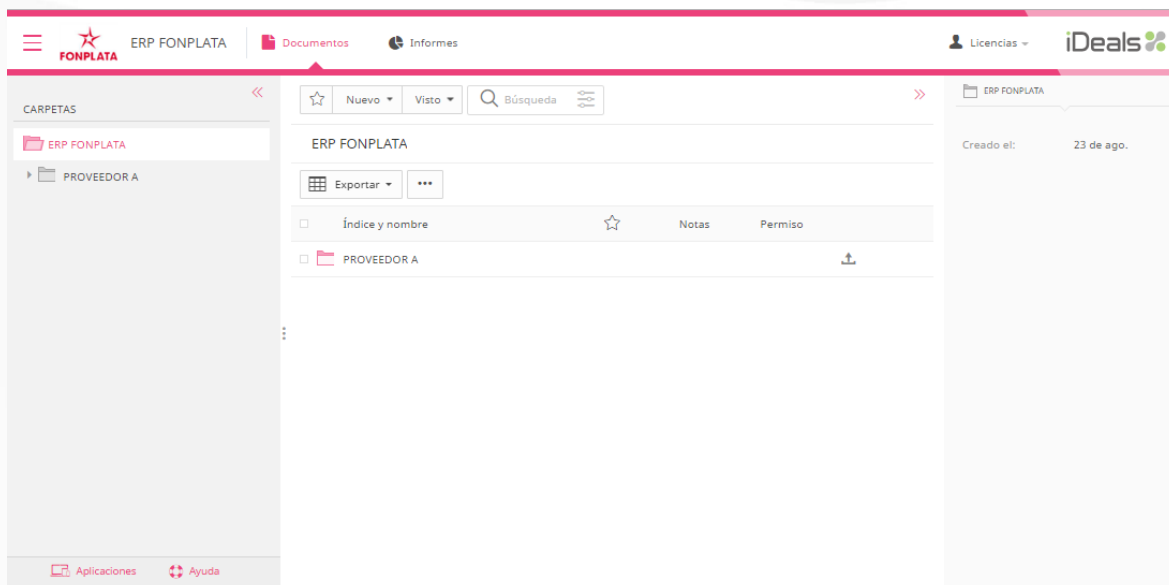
FONPLATA ERP FONPLATA Documentos Informes Licencias iDeals

CARPETAS

ERP FONPLATA
PROVEEDOR A

Nuevo Visto Búsqueda

ERP FONPLATA

Exportar •••

| Índice y nombre | | Notas | Permiso |
|---|---|---|---|
| PROVEEDOR A | | | |

ERP FONPLATA

Creado el: 23 de ago.

Aplicaciones Ayuda